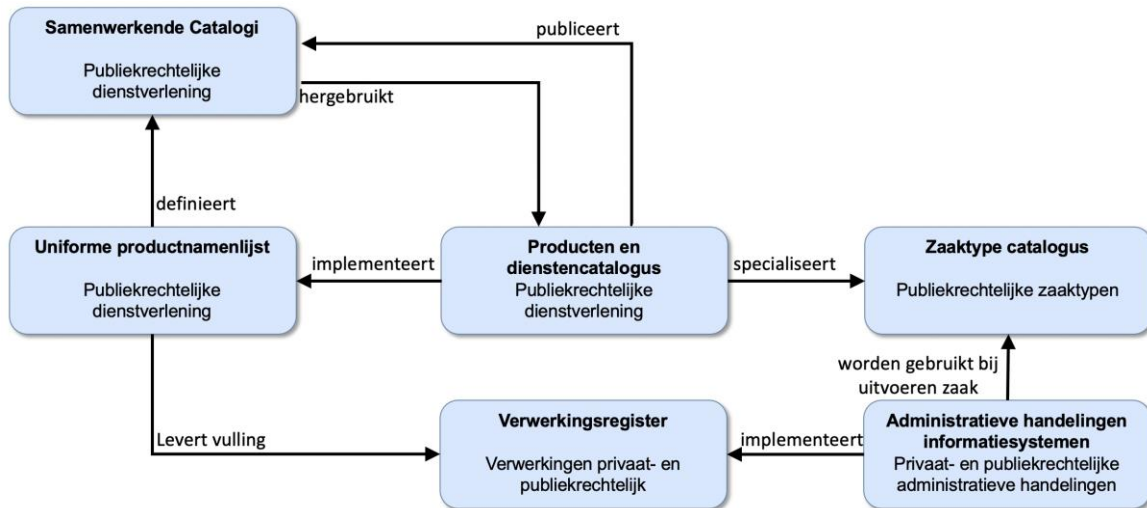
Samenwerkende Catalogi

Publiekrechtelijke dienstverlening

publiceert

hergebruikt

definieert

Uniforme productnamenlijst

Publiekrechtelijke dienstverlening

implementeert

Producten en dienstencatalogus

Publiekrechtelijke dienstverlening

specialiseert

Zaaktype catalogus

Publiekrechtelijke zaaktypen

worden gebruikt bij uitvoeren zaak

Levert vulling

Verwerkingsregister

Verwerkingen privaat- en publiekrechtelijk

implementeert

Administratieve handelingen informatiesystemen

Privaat- en publiekrechtelijke administratieve handelingen